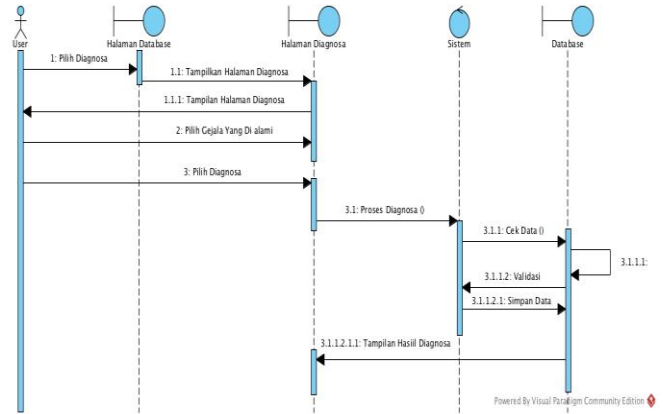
User
Halaman Database
Halaman Diagnosa
Sistem
Database

1: Pilih Diagnosa
1.1: Tampilkan Halaman Diagnosa
1.1.1: Tampilan Halaman Diagnosa
2: Pilih Gejala Yang Di alami
3: Pilih Diagnosa
3.1: Proses Diagnosa ()
3.1.1: Cek Data ()
3.1.1.1:
3.1.1.2: Validasi
3.1.1.2.1: Simpan Data
3.1.1.2.1.1: Tampilan Hasiil Diagnosa

Powered By Visual Paradigm Community Edition